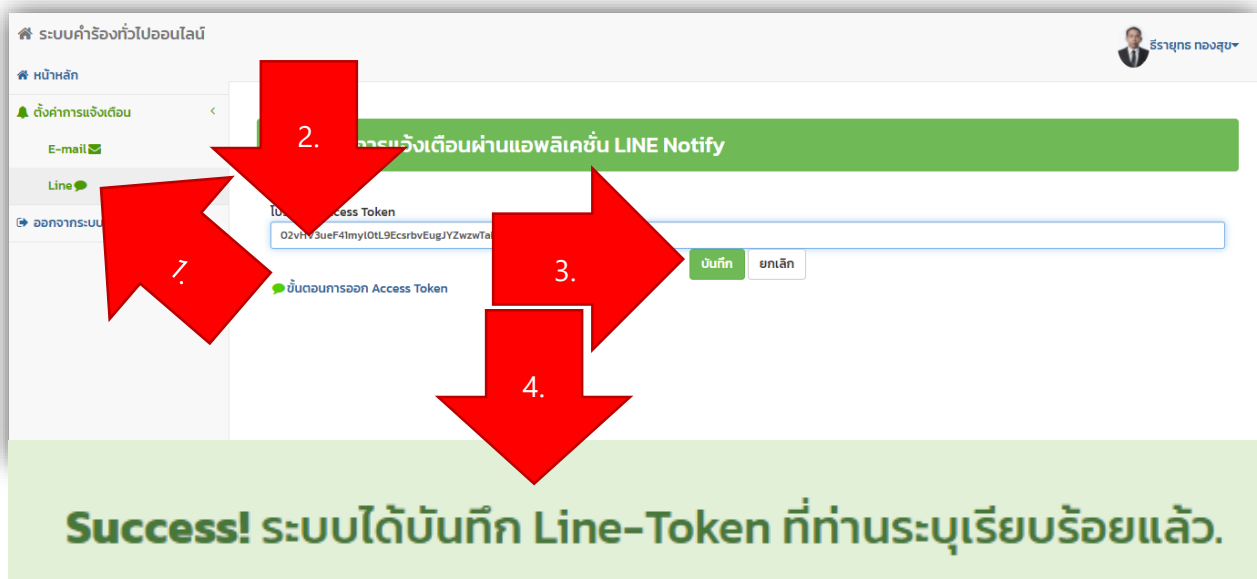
ระบบคำร้องทั่วไปออนไลน์

ธีรายุทธ ทองสุข

หน้าหลัก

ตั้งค่าการแจ้งเตือน

E-mail

Line

ออกจากระบบ

2.

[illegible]การแจ้งเตือนผ่านแอพลิเคชั่น LINE Notify

โป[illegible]ccess Token

O2vHV3ueF41myIOtL9EcsrbvEugJYZwzwTa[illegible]

1.

3.

บันทึก

ยกเลิก

ขั้นตอนการออก Access Token

4.

Success! ระบบได้บันทึก Line-Token ที่ท่านระบุเรียบร้อยแล้ว.